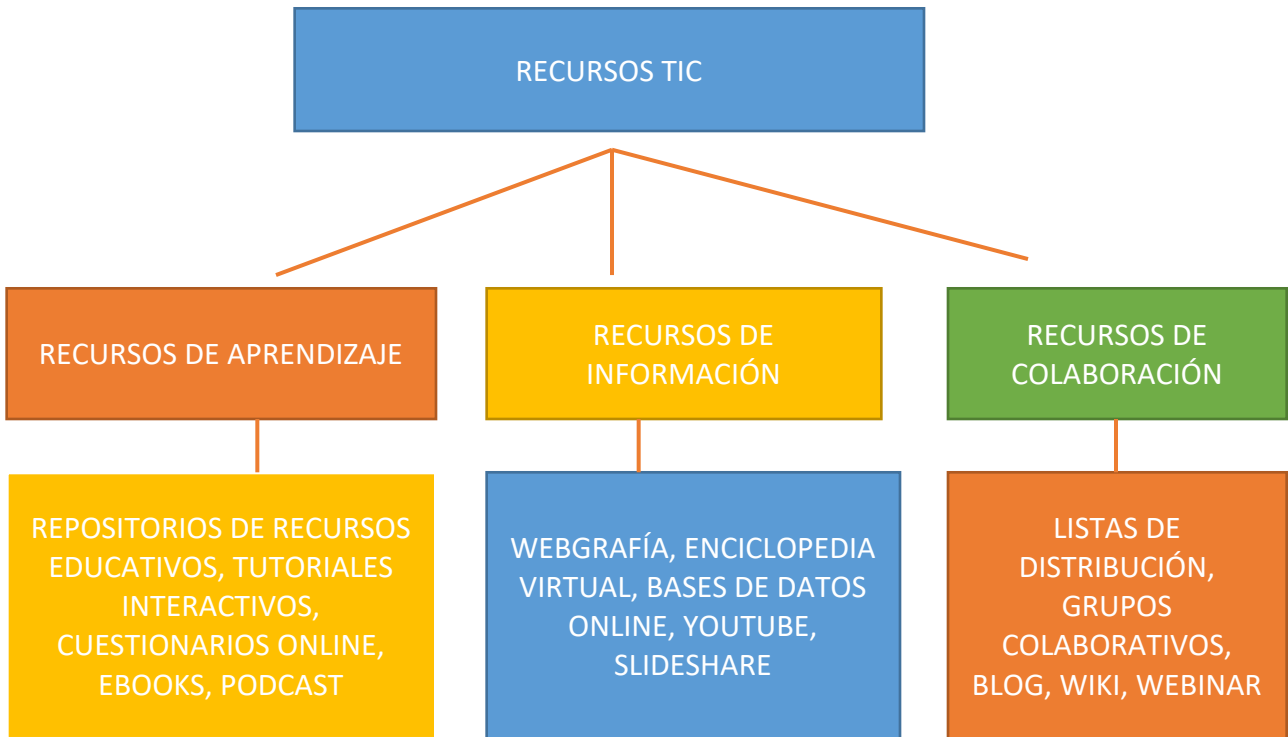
RECURSOS TIC

RECURSOS DE APRENDIZAJE

RECURSOS DE INFORMACIÓN

RECURSOS DE COLABORACIÓN

REPOSITORIOS DE RECURSOS EDUCATIVOS, TUTORIALES INTERACTIVOS, CUESTIONARIOS ONLINE, EBOOKS, PODCAST

WEBGRAFÍA, ENCICLOPEDIA VIRTUAL, BASES DE DATOS ONLINE, YOUTUBE, SLIDESHARE

LISTAS DE DISTRIBUCIÓN, GRUPOS COLABORATIVOS, BLOG, WIKI, WEBINAR